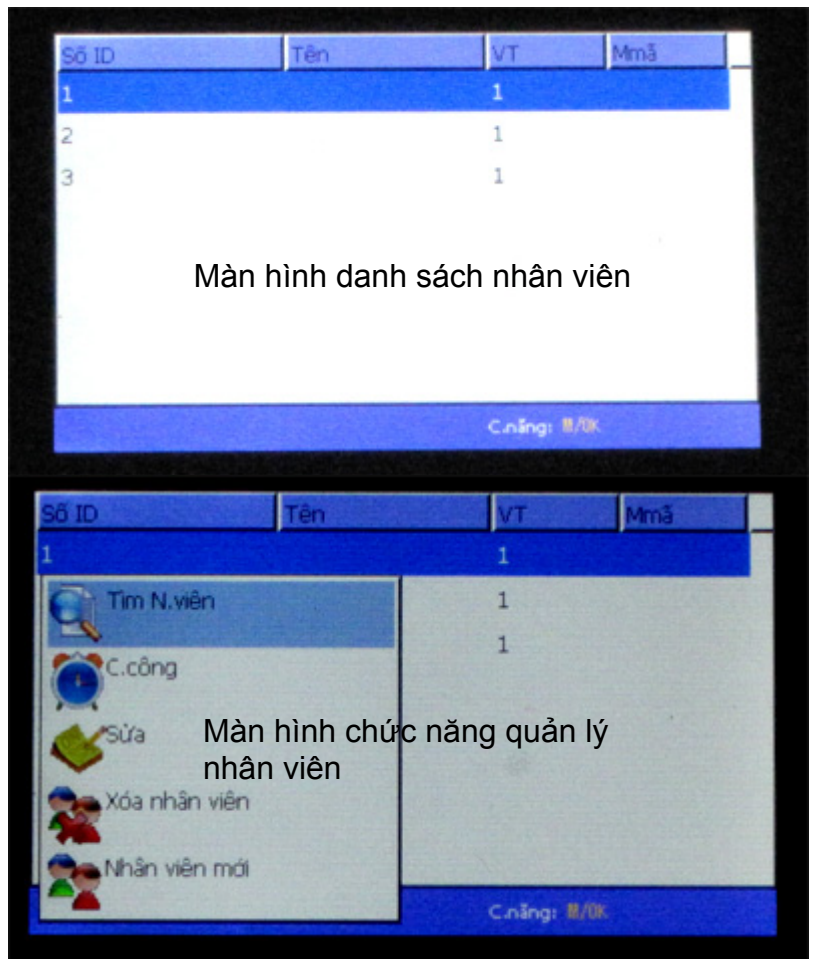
| Số ID | Tên | VT | Mmã |
|---|---|---|---|
| 1 | | 1 | |
| 2 | | 1 | |
| 3 | | 1 | |

Màn hình danh sách nhân viên

C.năng: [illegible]/OK

| Số ID | Tên | VT | Mmã |
|---|---|---|---|
| 1 | | 1 | |
| | | 1 | |
| | | 1 | |

Tìm N.viên

C.công

Sửa

Xóa nhân viên

Nhân viên mới

Màn hình chức năng quản lý nhân viên

C.năng: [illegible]/OK